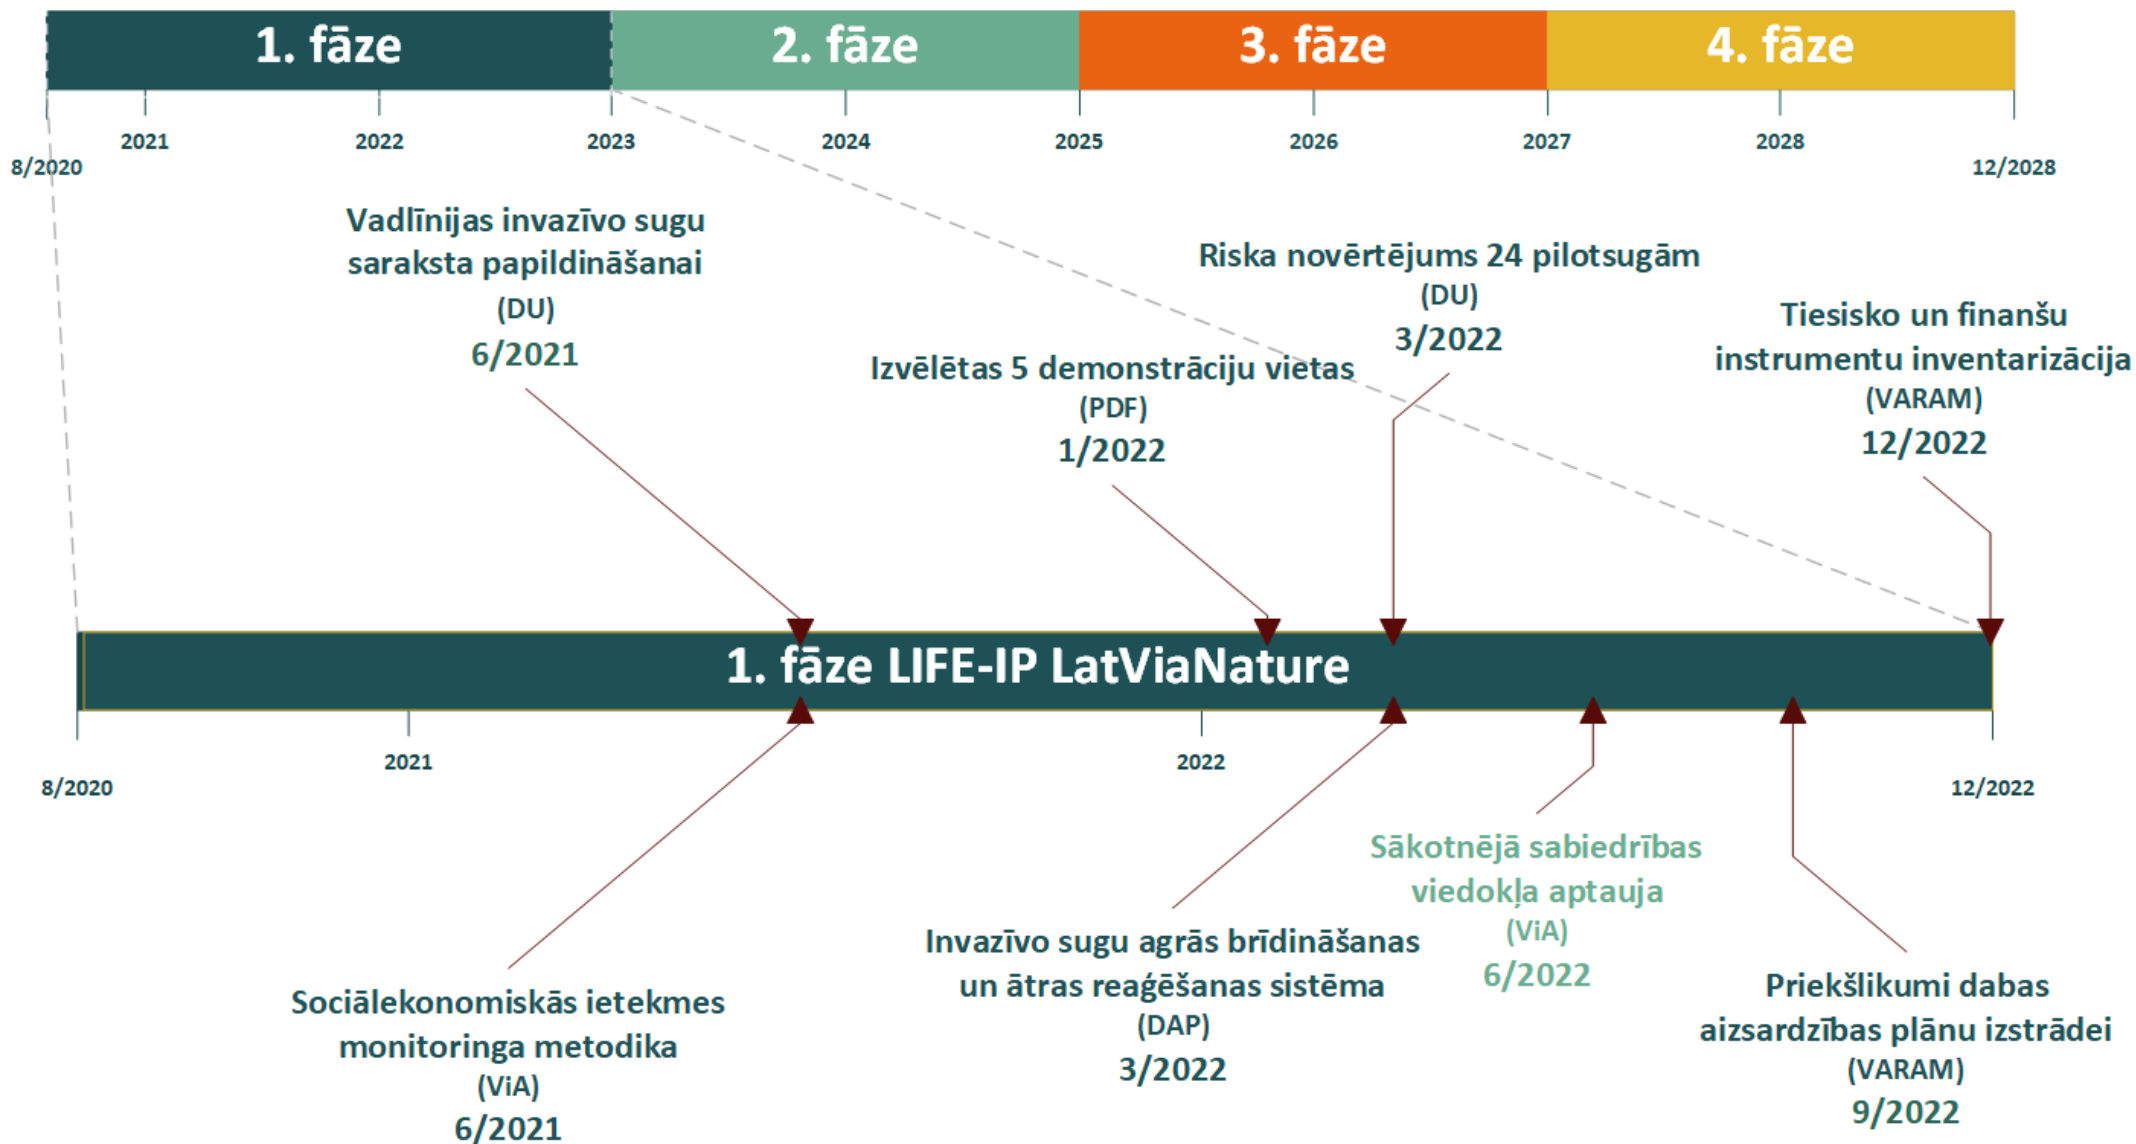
1. fāze
2. fāze
3. fāze
4. fāze

8/2020
2021
2022
2023
2024
2025
2026
2027
2028
12/2028

Vadlīnijas invazīvo sugu saraksta papildināšanai
(DU)
6/2021

Riska novērtējums 24 pilotsugām
(DU)
3/2022

Izvēlētas 5 demonstrāciju vietas
(PDF)
1/2022

Tiesisko un finanšu instrumentu inventarizācija
(VARAM)
12/2022

1. fāze LIFE-IP LatViaNature

8/2020
2021
2022
12/2022

Sākotnējā sabiedrības viedokļa aptauja
(ViA)
6/2022

Invazīvo sugu agrās brīdināšanas un ātras reaģēšanas sistēma
(DAP)
3/2022

Sociālekonomiskās ietekmes monitoringa metodika
(ViA)
6/2021

Priekšlikumi dabas aizsardzības plānu izstrādei
(VARAM)
9/2022